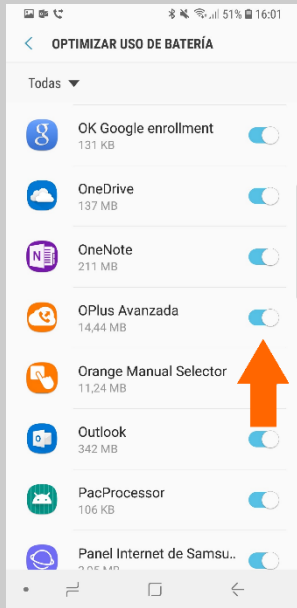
51% 16:01

OPTIMIZAR USO DE BATERÍA

Todas

OK Google enrollment
131 KB

OneDrive
137 MB

OneNote
211 MB

OPlus Avanzada
14,44 MB

Orange Manual Selector
11,24 MB

Outlook
342 MB

PacProcessor
106 KB

Panel Internet de Samsu...
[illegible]